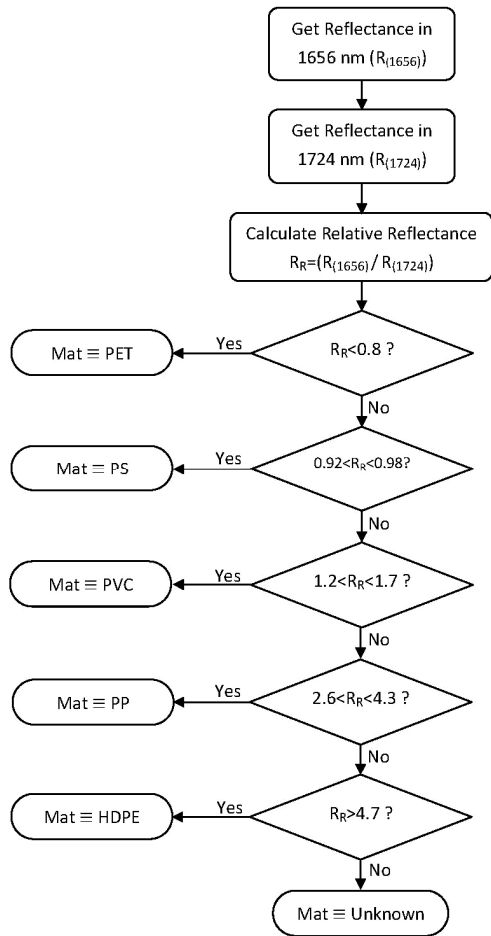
Get Reflectance in 1656 nm ($R_{(1656)}$)

Get Reflectance in 1724 nm ($R_{(1724)}$)

Calculate Relative Reflectance $R_R=(R_{(1656)}/R_{(1724)})$

$R_R<0.8$ ?

Yes

Mat ≡ PET

No

$0.92<R_R<0.98$?

Yes

Mat ≡ PS

No

$1.2<R_R<1.7$ ?

Yes

Mat ≡ PVC

No

$2.6<R_R<4.3$ ?

Yes

Mat ≡ PP

No

$R_R>4.7$ ?

Yes

Mat ≡ HDPE

No

Mat ≡ Unknown